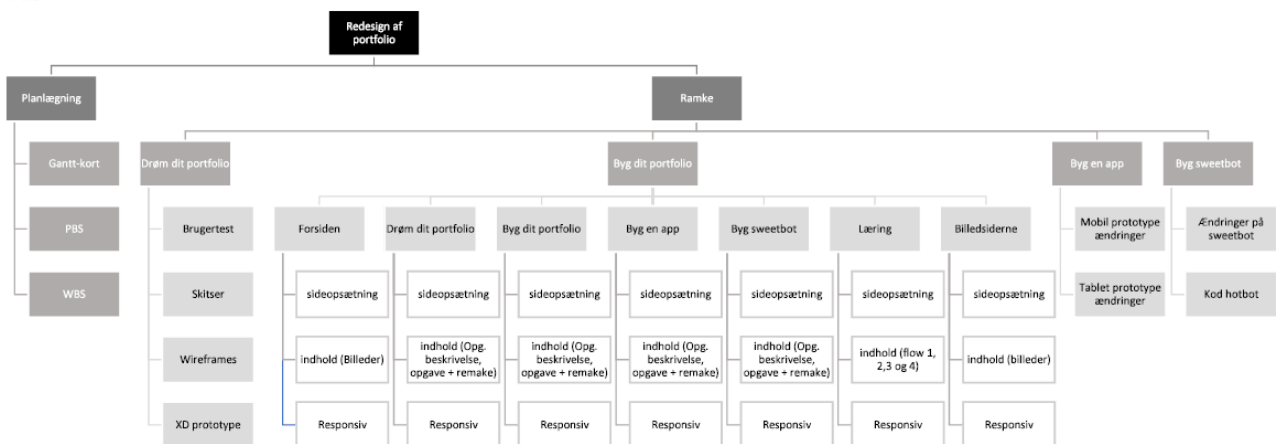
Redesign af portfolio

Planlægning

Gantt-kort

PBS

WBS

Ramke

Drøm dit portfolio

Brugertest

Skitser

Wireframes

XD prototype

Byg dit portfolio

Forsiden

sideopsætning

indhold (Billeder)

Responsiv

Drøm dit portfolio

sideopsætning

indhold (Opg. beskrivelse, opgave + remake)

Responsiv

Byg dit portfolio

sideopsætning

indhold (Opg. beskrivelse, opgave + remake)

Responsiv

Byg en app

sideopsætning

indhold (Opg. beskrivelse, opgave + remake)

Responsiv

Byg sweetbot

sideopsætning

indhold (Opg. beskrivelse, opgave + remake)

Responsiv

Læring

sideopsætning

indhold (flow 1, 2,3 og 4)

Responsiv

Billedsiderne

sideopsætning

indhold (billeder)

Responsiv

Byg en app

Mobil prototype ændringer

Tablet prototype ændringer

Byg sweetbot

Ændringer på sweetbot

Kod hotbot